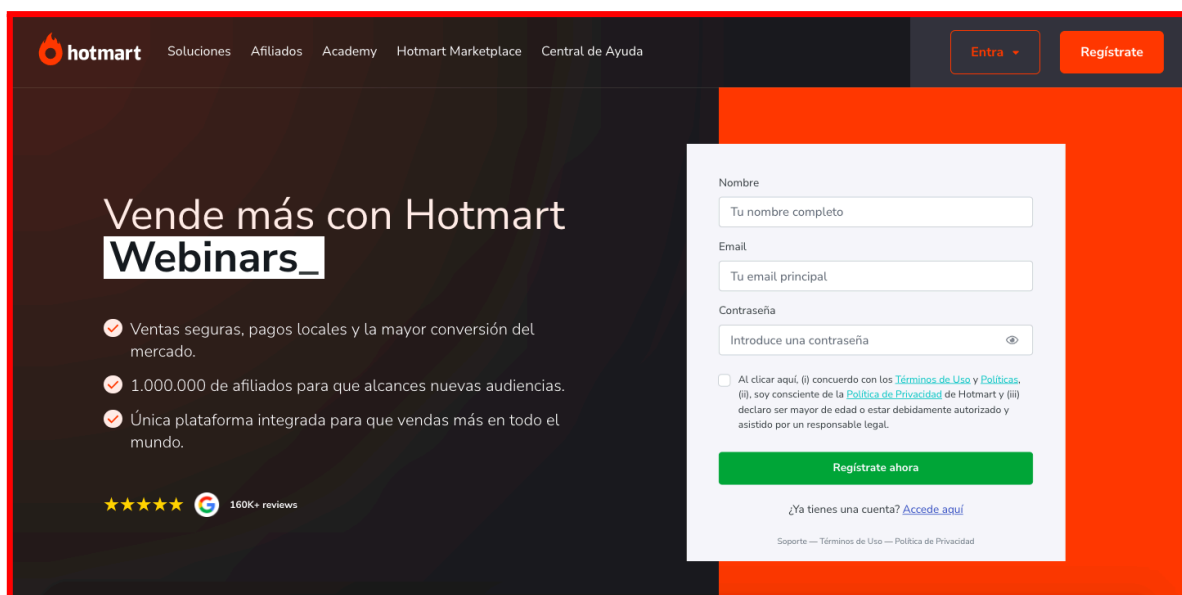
hotmart Soluciones Afiliados Academy Hotmart Marketplace Central de Ayuda

Entra ▾

Regístrate

Vende más con Hotmart
Webinars_

Ventas seguras, pagos locales y la mayor conversión del mercado.

1.000.000 de afiliados para que alcances nuevas audiencias.

Única plataforma integrada para que vendas más en todo el mundo.

★★★★★ 160K+ reviews

Nombre

Tu nombre completo

Email

Tu email principal

Contraseña

Introduce una contraseña

Al clicar aquí, (i) concuerdo con los Términos de Uso y Políticas, (ii), soy consciente de la Política de Privacidad de Hotmart y (iii) declaro ser mayor de edad o estar debidamente autorizado y asistido por un responsable legal.

Regístrate ahora

¿Ya tienes una cuenta? Accede aquí

Soporte — Términos de Uso — Política de Privacidad